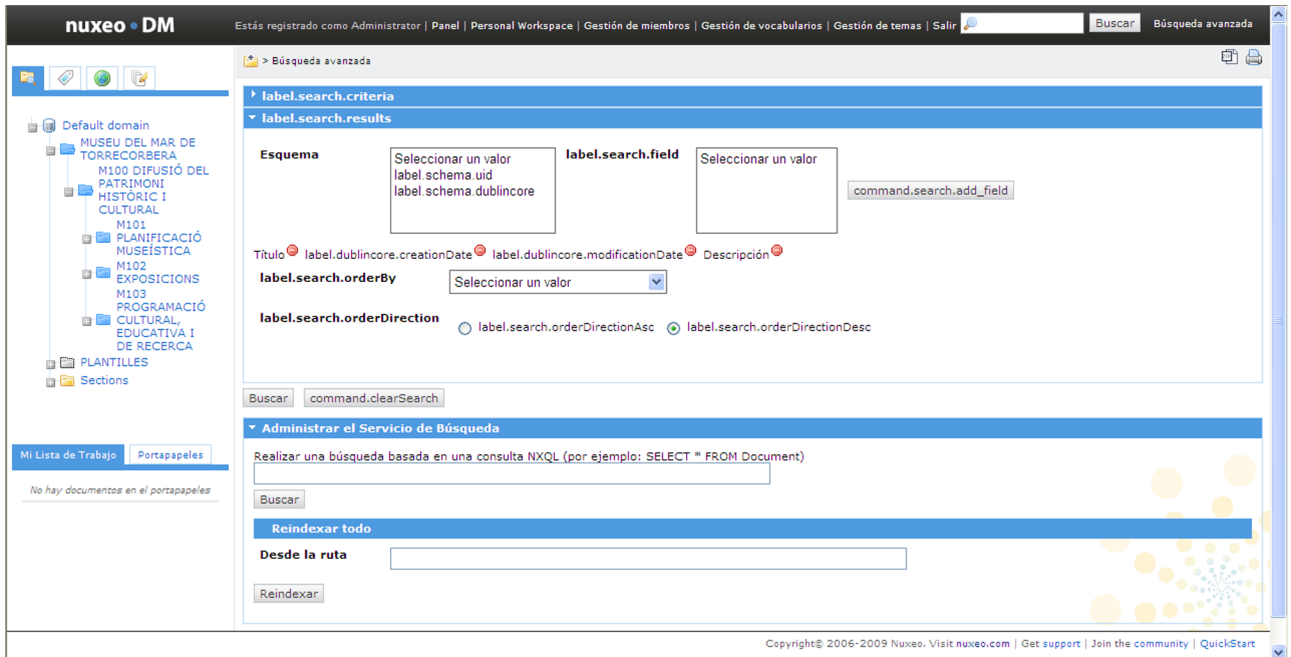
nuxeo • DM

Estás registrado como Administrator | Panel | Personal Workspace | Gestión de miembros | Gestión de vocabularios | Gestión de temas | Salir

Buscar

Búsqueda avanzada

> Búsqueda avanzada

Default domain
MUSEU DEL MAR DE TORRECORBERA
M100 DIFUSIÓ DEL PATRIMONI HISTÒRIC I CULTURAL
M101 PLANIFICACIÓ MUSEÍSTICA
M102 EXPOSICIONS
M103 PROGRAMACIÓ CULTURAL, EDUCATIVA I DE RECERCA
PLANTILLES
Sections

Mi Lista de Trabajo | Portapapeles

No hay documentos en el portapapeles

label.search.criteria

label.search.results

Esquema
Seleccionar un valor
label.schema.uid
label.schema.dublincore

label.search.field
Seleccionar un valor

command.search.add_field

Título label.dublincore.creationDate label.dublincore.modificationDate Descripción

label.search.orderBy
Seleccionar un valor

label.search.orderDirection
label.search.orderDirectionAsc label.search.orderDirectionDesc

Buscar | command.clearSearch

Administrar el Servicio de Búsqueda

Realizar una búsqueda basada en una consulta NXQL (por ejemplo: SELECT * FROM Document)

Buscar

Reindexar todo

Desde la ruta

Reindexar

Copyright© 2006-2009 Nuxeo. Visit nuxeo.com | Get support | Join the community | QuickStart